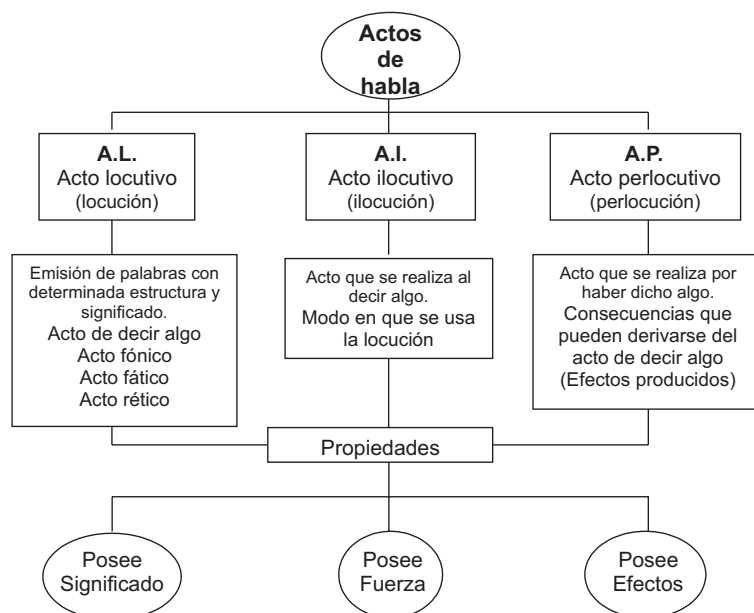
Actos de habla

A.L.
Acto locutivo
(locución)

A.I.
Acto ilocutivo
(ilocución)

A.P.
Acto perlocutivo
(perlocución)

Emisión de palabras con determinada estructura y significado.
Acto de decir algo
Acto fónico
Acto fático
Acto rético

Acto que se realiza al decir algo.
Modo en que se usa la locución

Acto que se realiza por haber dicho algo.
Consecuencias que pueden derivarse del acto de decir algo
(Efectos producidos)

Propiedades

Posee Significado

Posee Fuerza

Posee Efectos